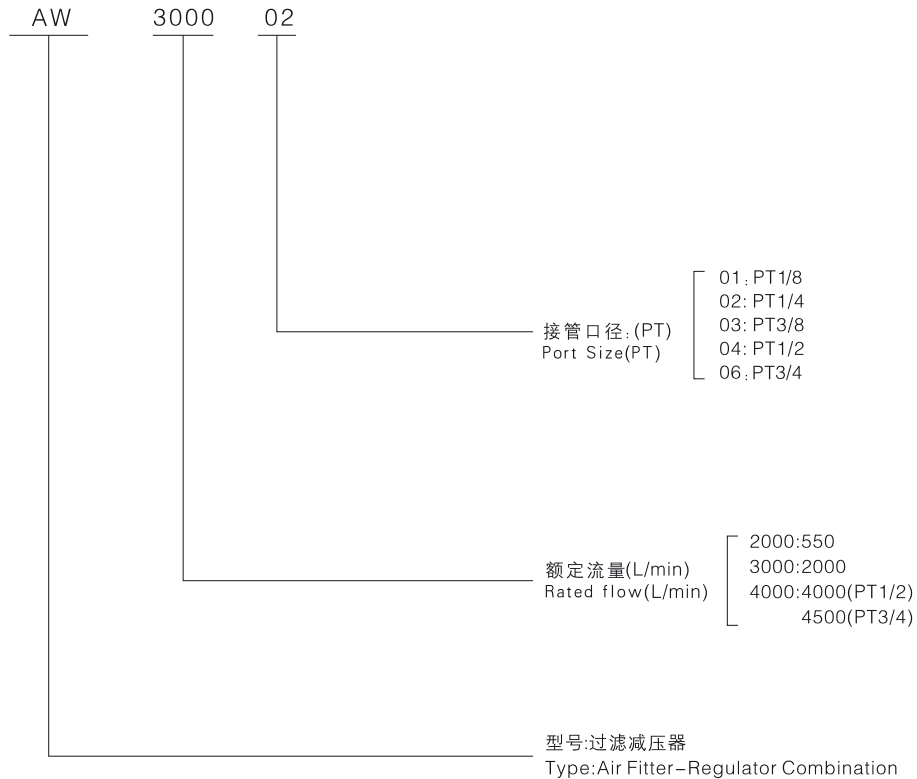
AW 3000 02

接管口径:(PT)
Port Size(PT)

01: PT1/8
02: PT1/4
03: PT3/8
04: PT1/2
06: PT3/4

额定流量(L/min)
Rated flow(L/min)

2000:550
3000:2000
4000:4000(PT1/2)
4500(PT3/4)

型号:过滤减压器
Type:Air Fitter-Regulator Combination